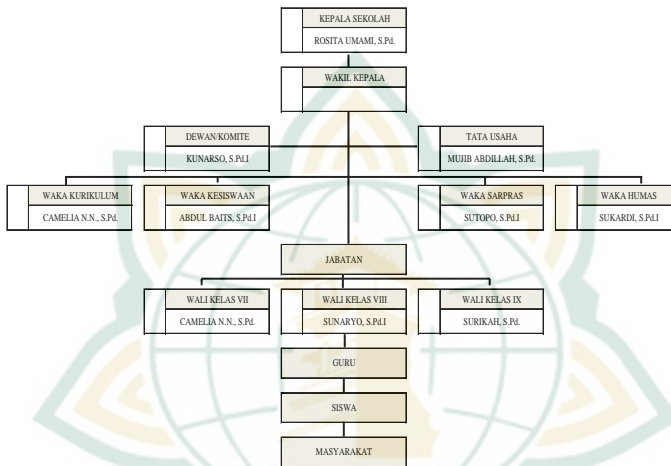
KEPALA SEKOLAH
ROSITA UMAMI, S.Pd.

WAKIL KEPALA

DEWAN/KOMITE
KUNARSO, S.Pd.I

TATA USAHA
MUJIB ABDILLAH, S.Pd.

WAKA KURIKULUM
CAMELIA N.N., S.Pd.

WAKA KESISWAAN
ABDUL BAITS, S.Pd.I

WAKA SARPRAS
SUTOPO, S.Pd.I

WAKA HUMAS
SUKARDI, S.Pd.I

JABATAN

WALI KELAS VII
CAMELIA N.N., S.Pd.

WALI KELAS VIII
SUNARYO, S.Pd.I

WALI KELAS IX
SURIKAH, S.Pd.

GURU

SISWA

MASYARAKAT